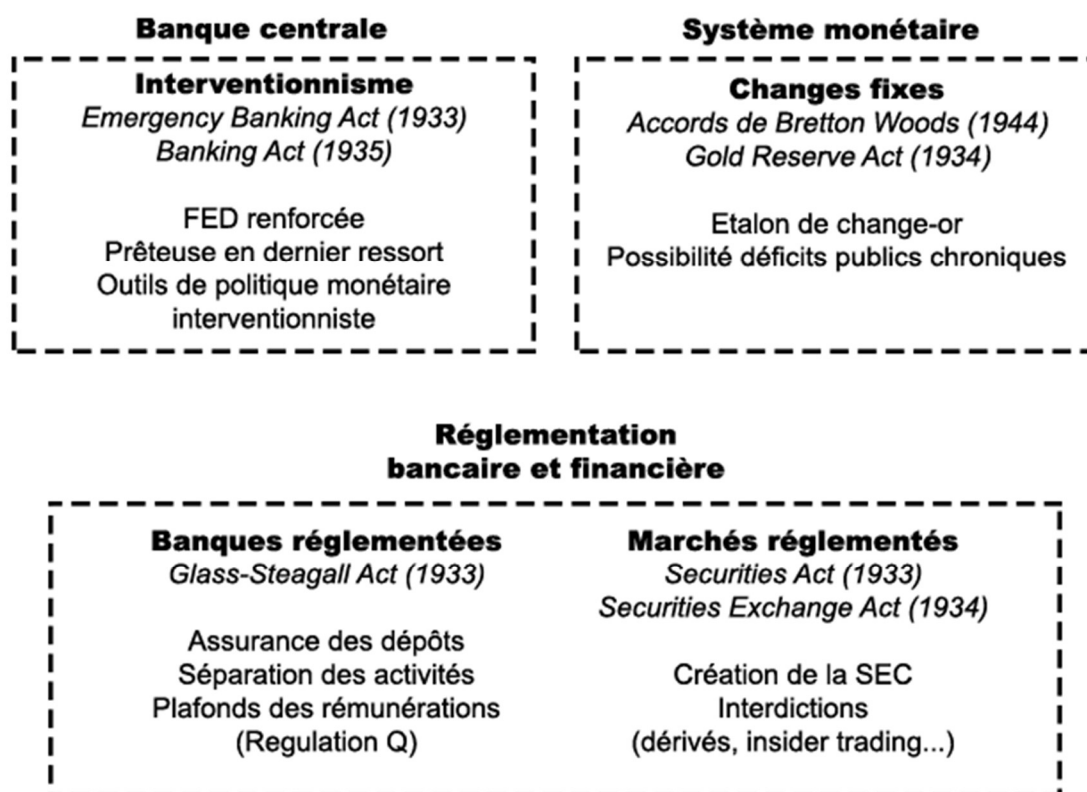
Banque centrale

Interventionnisme
Emergency Banking Act (1933)
Banking Act (1935)

FED renforcée
Prêteuse en dernier ressort
Outils de politique monétaire interventionniste

Système monétaire

Changes fixes
Accords de Bretton Woods (1944)
Gold Reserve Act (1934)

Etalon de change-or
Possibilité déficits publics chroniques

Réglementation bancaire et financière

Banques réglementées
Glass-Steagall Act (1933)

Assurance des dépôts
Séparation des activités
Plafonds des rémunérations
(Regulation Q)

Marchés réglementés
Securities Act (1933)
Securities Exchange Act (1934)

Création de la SEC
Interdictions
(dérivés, insider trading...)